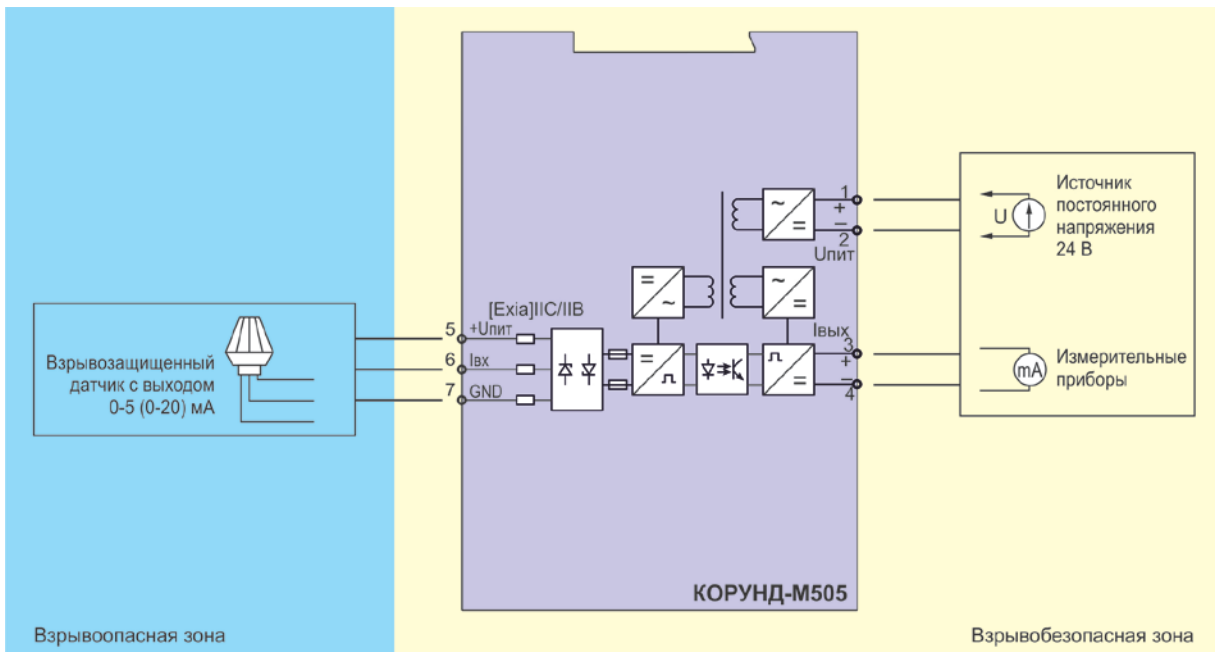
Взрывозащищенный датчик с выходом 0-5 (0-20) мА

[Exia]IIC/IIB

5 +Uпит

6 Iвх

7 GND

1 +

2 −

Uпит

Iвых

3 +

4 −

U

Источник постоянного напряжения 24 В

mA

Измерительные приборы

КОРУНД-М505

Взрывоопасная зона

Взрывобезопасная зона